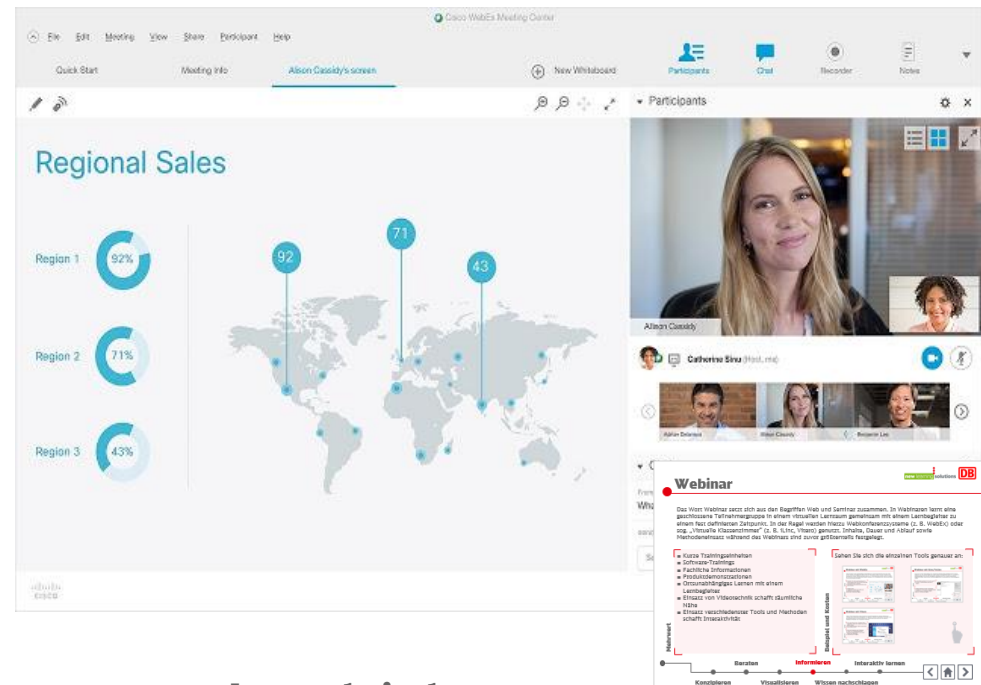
Cisco WebEx Meeting Center

File Edit Meeting View Share Participant Help

Quick Start Meeting Info Alison Cassidy's screen New Whiteboard Participants Chat Recorder Notes

Participants

Regional Sales

Region 1 92%

Region 2 71%

Region 3 43%

92 71 43

Alison Cassidy

Catherine Sinu (Host, me)

Adrian Delamico Alison Cassidy Benjamin Lee

Webinar

DB

Das Wort Webinar setzt sich aus den Begriffen Web und Seminar zusammen. In Webinaren lernt eine geschlossene Teilnehmergruppe in einem virtuellen Lernraum gemeinsam mit einem Lernbegleiter zu einem fest definierten Zeitpunkt. In der Regel werden hierzu Webkonferenzsysteme (z. B. WebEx) oder sog. „Virtuelle Klassenzimmer" (z. B. iLinc, Vitero) genutzt. Inhalte, Dauer und Ablauf sowie Methodeneinsatz während des Webinars sind zuvor größtenteils festgelegt.

Mehrwert
■ Kurze Trainingseinheiten
■ Software-Trainings
■ Fachliche Informationen
■ Produktdemonstrationen
■ Ortsunabhängiges Lernen mit einem Lernbegleiter
■ Einsatz von Videotechnik schafft räumliche Nähe
■ Einsatz verschiedenster Tools und Methoden schafft Interaktivität

Beispiel und Varianten
Sehen Sie sich die einzelnen Tools genauer an:

Beraten Informieren Interaktiv lernen
Konzipieren Visualisieren Wissen nachschlagen

cisco